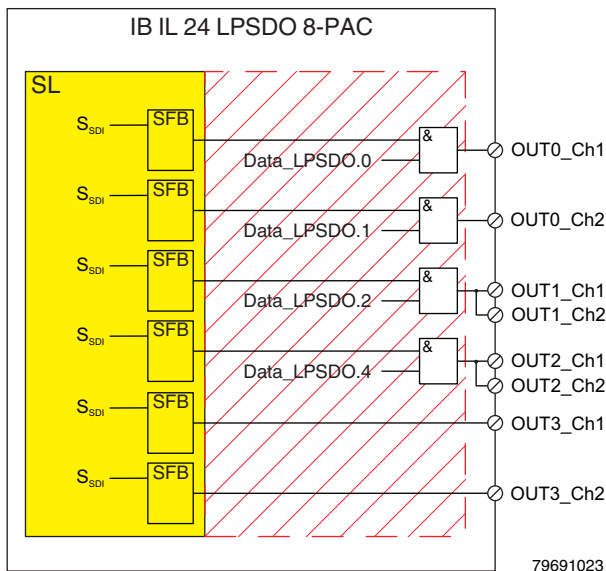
IB IL 24 LPSDO 8-PAC

SL

$S_{SDI}$ SFB
Data_LPSDO.0 &
OUT0_Ch1

$S_{SDI}$ SFB
Data_LPSDO.1 &
OUT0_Ch2

$S_{SDI}$ SFB
Data_LPSDO.2 &
OUT1_Ch1
OUT1_Ch2

$S_{SDI}$ SFB
Data_LPSDO.4 &
OUT2_Ch1
OUT2_Ch2

$S_{SDI}$ SFB
OUT3_Ch1

$S_{SDI}$ SFB
OUT3_Ch2

79691023